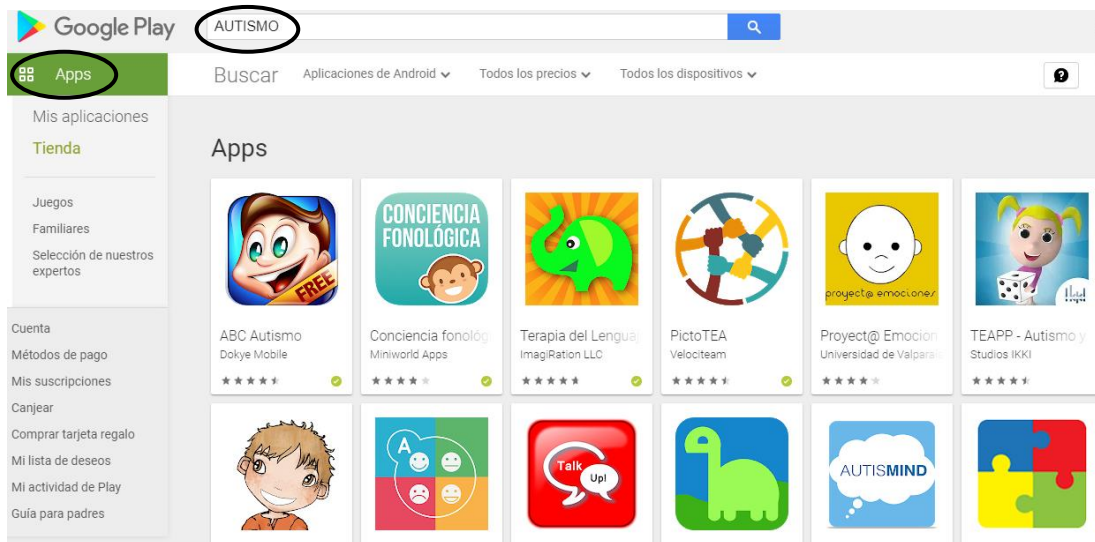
Google Play

AUTISMO

Apps

Mis aplicaciones

Tienda

Juegos

Familiares

Selección de nuestros expertos

Cuenta

Métodos de pago

Mis suscripciones

Canjear

Comprar tarjeta regalo

Mi lista de deseos

Mi actividad de Play

Guía para padres

Buscar

Aplicaciones de Android

Todos los precios

Todos los dispositivos

?

Apps

FREE

ABC Autismo
Dokye Mobile

CONCIENCIA FONOLÓGICA

Conciencia fonológ
Miniworld Apps

Terapia del Lengua
ImagiRation LLC

PictoTEA
Velociteam

proyect@ emociones

Proyect@ Emocion
Universidad de Valparaí

TEAPP - Autismo y
Studios IKKI

A

Talk Up!

AUTISMIND